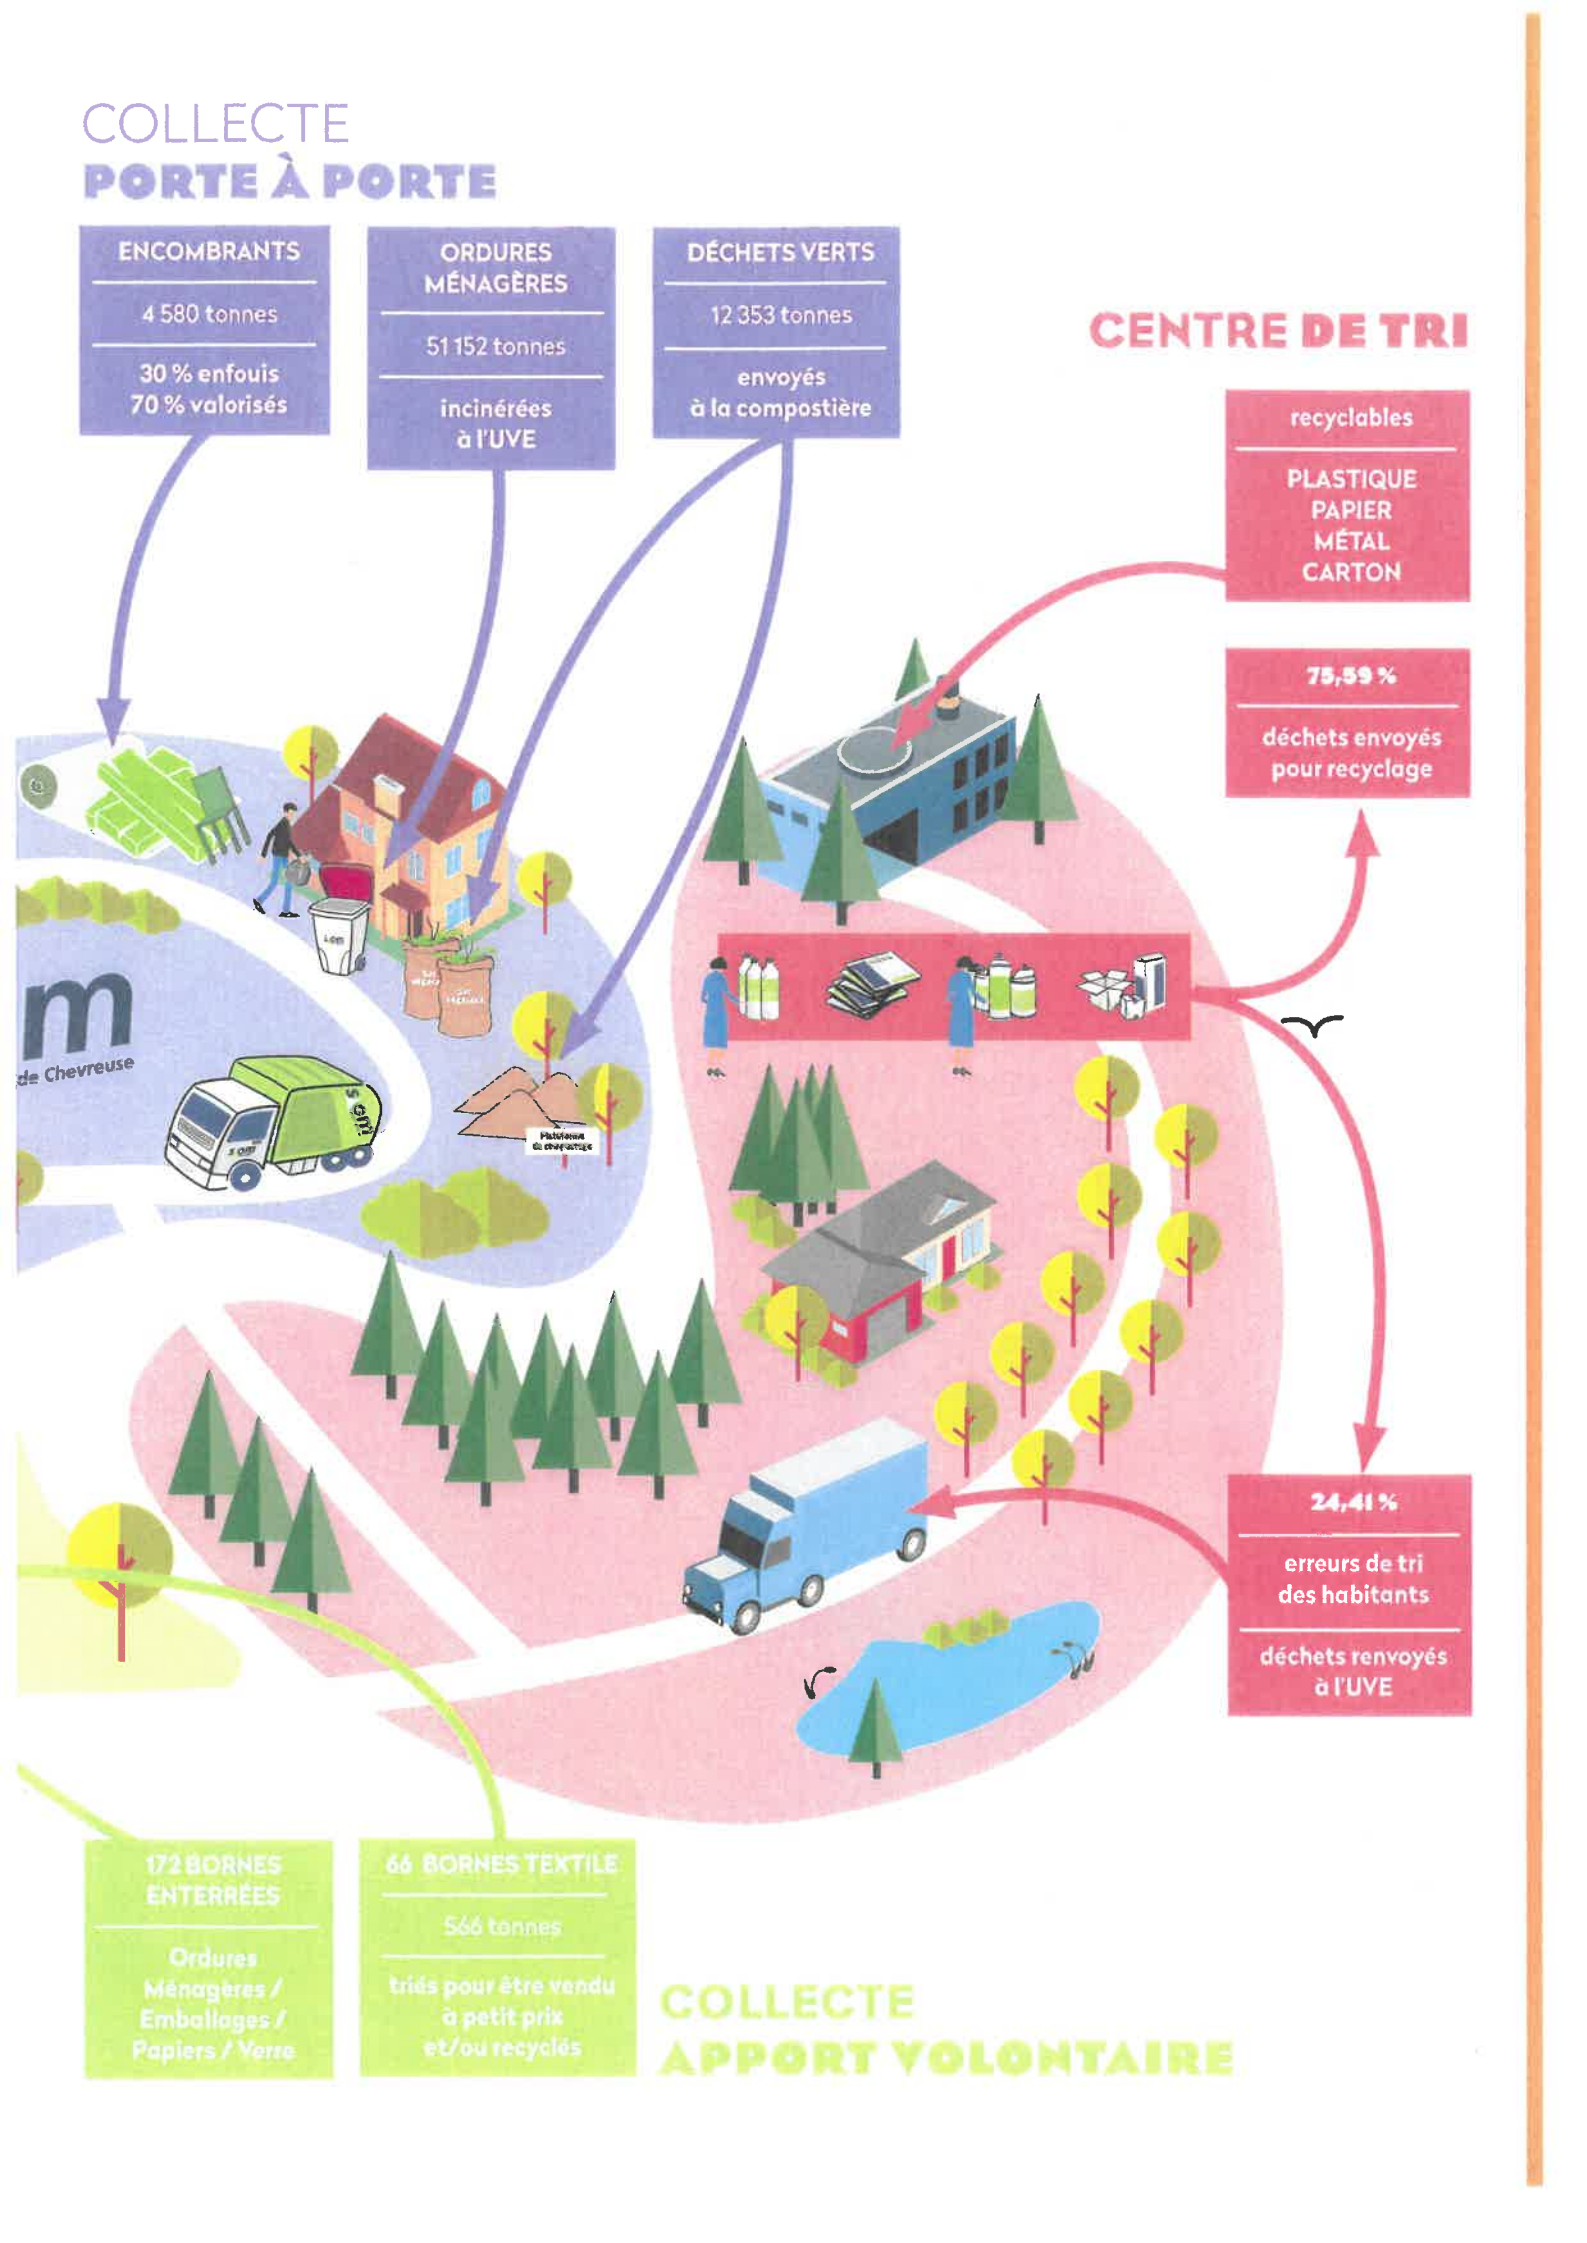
COLLECTE
PORTE À PORTE

ENCOMBRANTS
4 580 tonnes
30 % enfouis
70 % valorisés

ORDURES MÉNAGÈRES
51 152 tonnes
incinérées à l'UVE

DÉCHETS VERTS
12 353 tonnes
envoyés à la compostière

CENTRE DE TRI

recyclables
PLASTIQUE
PAPIER
MÉTAL
CARTON

75,59 %
déchets envoyés pour recyclage

m
de Chevreuse

SOM
Plateforme de compostage

24,41 %
erreurs de tri des habitants
déchets renvoyés à l'UVE

172 BORNES ENTERRÉES
Ordures Ménagères / Emballages / Papiers / Verre

66 BORNES TEXTILE
566 tonnes
triés pour être vendu à petit prix et/ou recyclés

COLLECTE
APPORT VOLONTAIRE